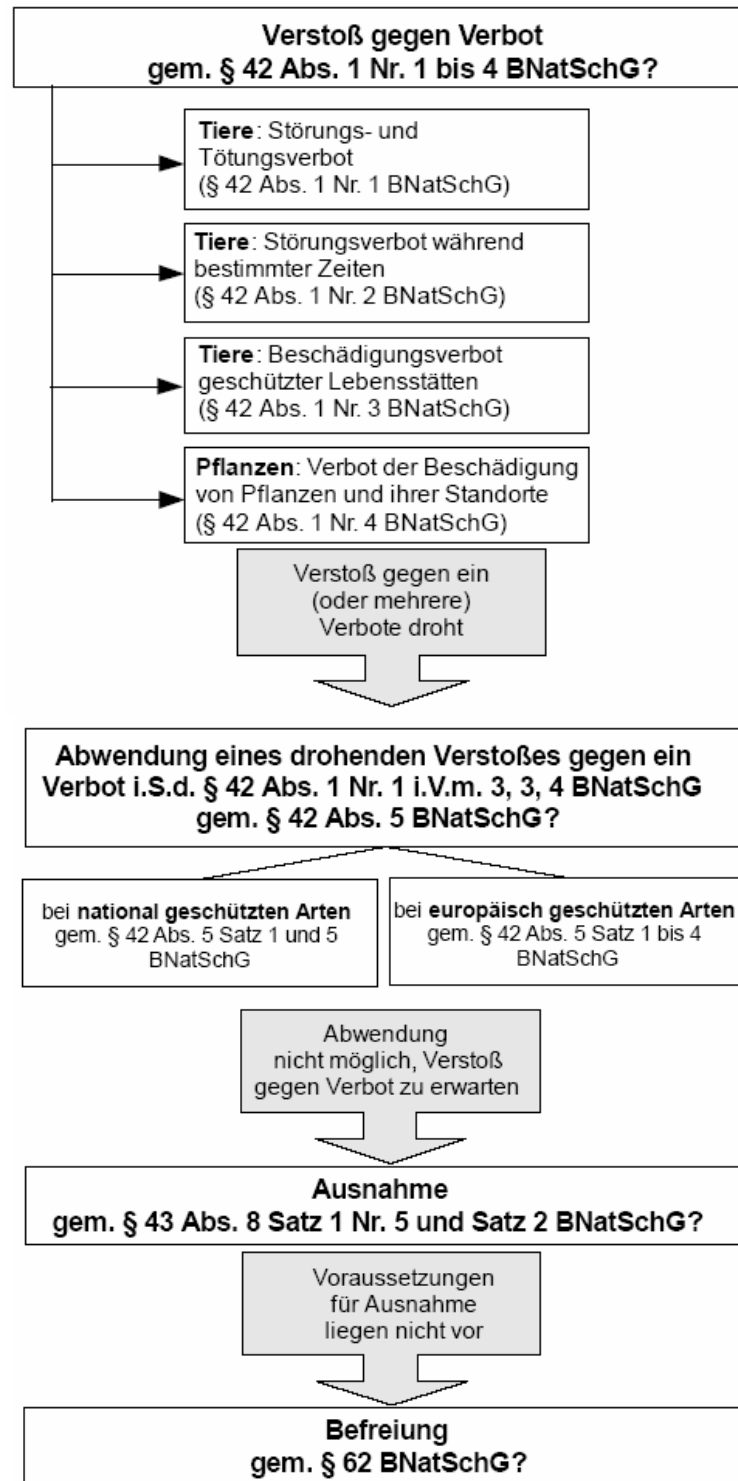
Verstoß gegen Verbot
gem. § 42 Abs. 1 Nr. 1 bis 4 BNatSchG?

Tiere: Störungs- und Tötungsverbot
(§ 42 Abs. 1 Nr. 1 BNatSchG)

Tiere: Störungsverbot während bestimmter Zeiten
(§ 42 Abs. 1 Nr. 2 BNatSchG)

Tiere: Beschädigungsverbot geschützter Lebensstätten
(§ 42 Abs. 1 Nr. 3 BNatSchG)

Pflanzen: Verbot der Beschädigung von Pflanzen und ihrer Standorte
(§ 42 Abs. 1 Nr. 4 BNatSchG)

Verstoß gegen ein (oder mehrere) Verbote droht

Abwendung eines drohenden Verstoßes gegen ein Verbot i.S.d. § 42 Abs. 1 Nr. 1 i.V.m. 3, 3, 4 BNatSchG
gem. § 42 Abs. 5 BNatSchG?

bei national geschützten Arten gem. § 42 Abs. 5 Satz 1 und 5 BNatSchG

bei europäisch geschützten Arten gem. § 42 Abs. 5 Satz 1 bis 4 BNatSchG

Abwendung nicht möglich, Verstoß gegen Verbot zu erwarten

Ausnahme
gem. § 43 Abs. 8 Satz 1 Nr. 5 und Satz 2 BNatSchG?

Voraussetzungen für Ausnahme liegen nicht vor

Befreiung
gem. § 62 BNatSchG?